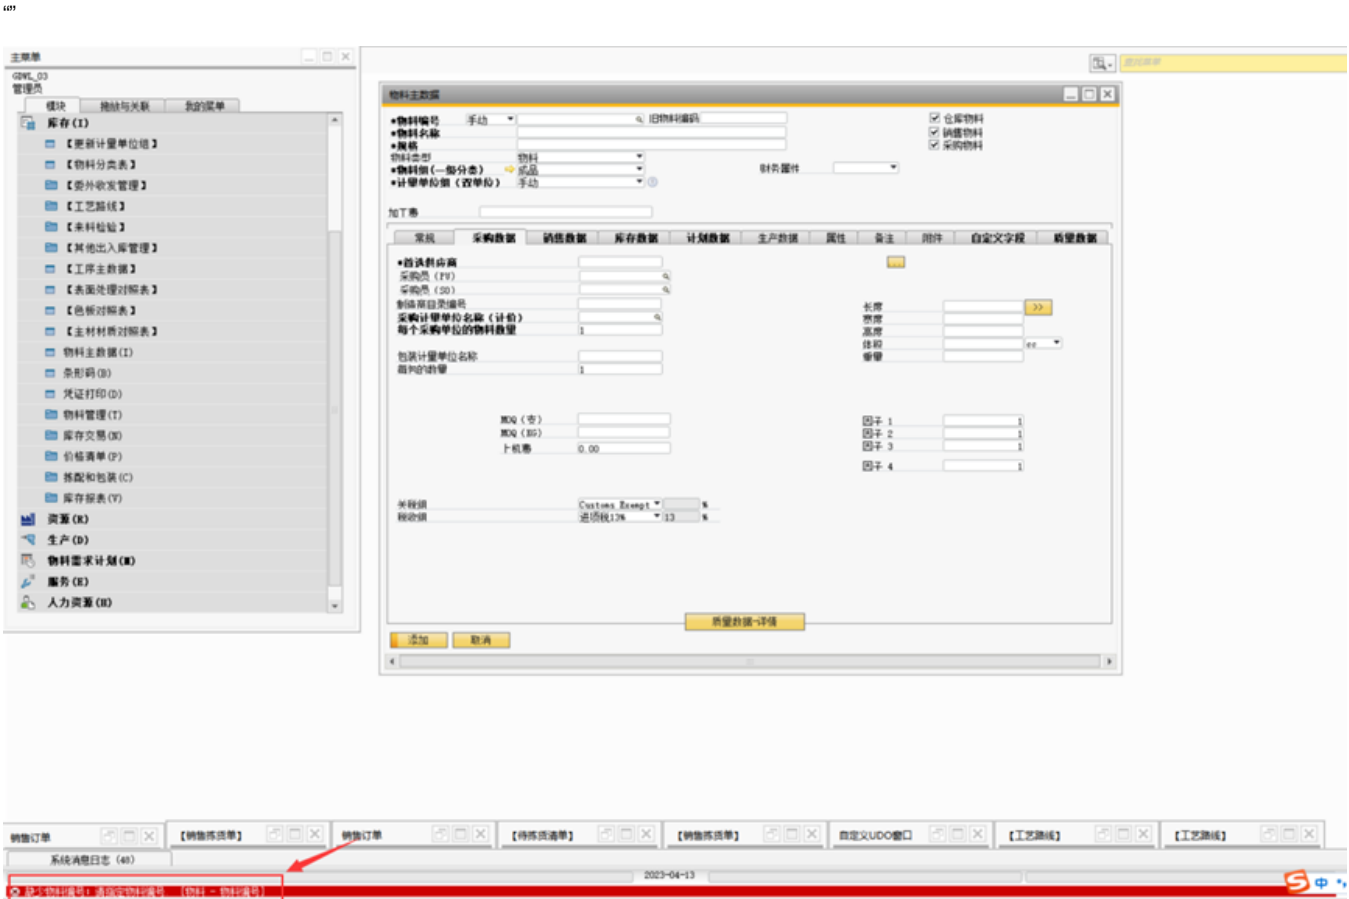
主菜单

GDWL_03
管理员

模块 拖放与关联 我的菜单

库存(I)
【更新计量单位组】
【物料分类表】
【委外收发管理】
【工艺路线】
【来料检验】
【其他出入库管理】
【工序主数据】
【表面处理对照表】
【色板对照表】
【主材材质对照表】
物料主数据(I)
条形码(B)
凭证打印(D)
物料管理(T)
库存交易(N)
价格清单(P)
搭配和包装(C)
库存报表(Y)
资源(R)
生产(D)
物料需求计划(M)
服务(E)
人力资源(H)

物料主数据

•物料编号 手动 旧物料编码
•物料名称
•规格
物料类型 物料
•物料组(一般分类) 成品
•计量单位组(在单位) 手动
财务属性
加工费

仓库物料
销售物料
采购物料

常规 采购数据 销售数据 库存数据 计划数据 生产数据 属性 备注 附件 自定义字段 质量数据

•首选供应商
采购员(PY)
采购员(SO)
制造商目录编号
采购计量单位名称(计价)
每个采购单位的物料数量 1
包装计量单位名称
每包的数量 1

长度
宽度
高度
体积 cc
重量

MOQ(实)
MOQ(KG)
上机费 0.00

因子 1 1
因子 2 1
因子 3 1
因子 4 1

关税组 Customs Exempt %
税收组 进项税13% 13 %

质量数据-详情

添加 取消

销售订单 【销售拣货单】 销售订单 【待拣货清单】 【销售拣货单】 自定义UDO窗口 【工艺路线】 【工艺路线】

系统消息日志 (48)

2023-04-13

缺少物料编号:请指定物料编号 [物料 - 物料编号]